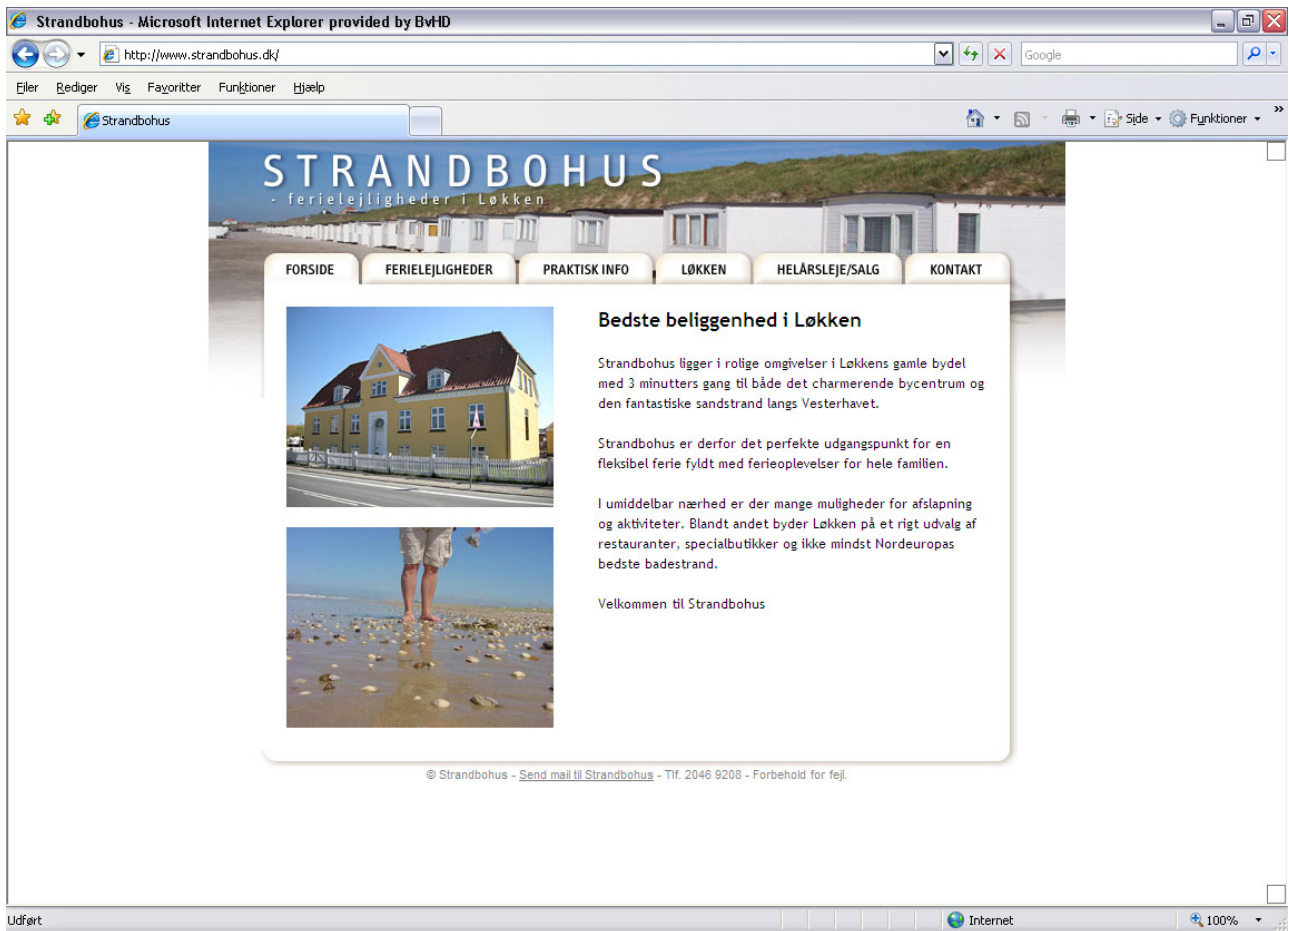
Strandbohus - Microsoft Internet Explorer provided by BvHD

http://www.strandbohus.dk/

Google

Filer Rediger Vis Favoritter Funktioner Hjælp

Strandbohus

Side Funktioner

STRANDBOHUS
- ferielejligheder i Løkken

FORSIDE | FERIELEJLIGHEDER | PRAKTISK INFO | LØKKEN | HELÅRSLEJE/SALG | KONTAKT

Bedste beliggenhed i Løkken

Strandbohus ligger i rolige omgivelser i Løkkens gamle bydel med 3 minutters gang til både det charmerende bycentrum og den fantastiske sandstrand langs Vesterhavet.

Strandbohus er derfor det perfekte udgangspunkt for en fleksibel ferie fyldt med ferieoplevelser for hele familien.

I umiddelbar nærhed er der mange muligheder for afslapning og aktiviteter. Blandt andet byder Løkken på et rigt udvalg af restauranter, specialbutikker og ikke mindst Nordeuropas bedste badestrand.

Velkommen til Strandbohus

© Strandbohus - Send mail til Strandbohus - Tlf. 2046 9208 - Forbehold for fejl.

Udført

Internet

100%